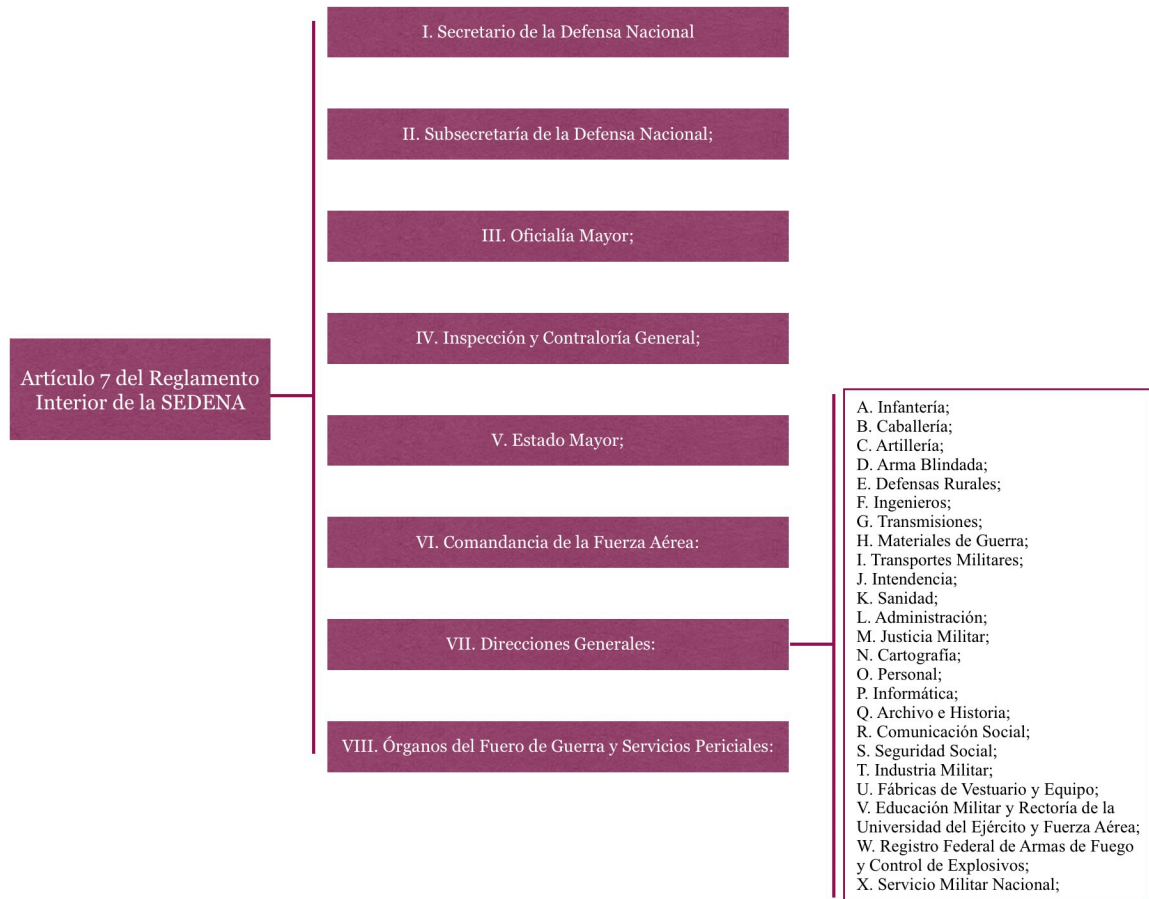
Artículo 7 del Reglamento Interior de la SEDENA

I. Secretario de la Defensa Nacional

II. Subsecretaría de la Defensa Nacional;

III. Oficialía Mayor;

IV. Inspección y Contraloría General;

V. Estado Mayor;

VI. Comandancia de la Fuerza Aérea:

VII. Direcciones Generales:

VIII. Órganos del Fuero de Guerra y Servicios Periciales:

A. Infantería;
B. Caballería;
C. Artillería;
D. Arma Blindada;
E. Defensas Rurales;
F. Ingenieros;
G. Transmisiones;
H. Materiales de Guerra;
I. Transportes Militares;
J. Intendencia;
K. Sanidad;
L. Administración;
M. Justicia Militar;
N. Cartografía;
O. Personal;
P. Informática;
Q. Archivo e Historia;
R. Comunicación Social;
S. Seguridad Social;
T. Industria Militar;
U. Fábricas de Vestuario y Equipo;
V. Educación Militar y Rectoría de la Universidad del Ejército y Fuerza Aérea;
W. Registro Federal de Armas de Fuego y Control de Explosivos;
X. Servicio Militar Nacional;